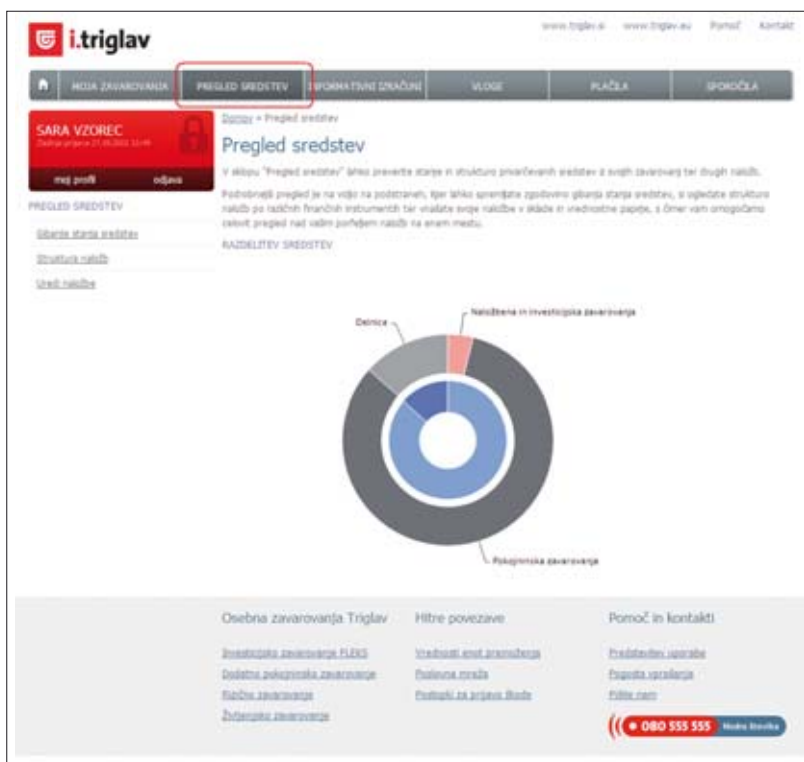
i.triglav

www.triglav.si www.triglav.eu Pomoč Kontakt

MOJA ZAVAROVANJA | PREGLED SREDSTEV | INFORMATIVNI IZRAČUNI | VLOGE | PLAČILA | SPOROČILA

SARA VZOREC
Zadnja prijava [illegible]

moj profil odjava

PREGLED SREDSTEV

Gibanje stanja sredstev

Struktura naložb

Uredi naložbe

Domov » Pregled sredstev

Pregled sredstev

V sklopu "Pregled sredstev" lahko preverite stanje in strukturo privarčevanih sredstev z svojih zavarovanj ter drugih naložb.

Podrobnejši pregled je na voljo na podstraneh, kjer lahko spremljate zgodovino gibanja stanja sredstev, si ogledate strukturo naložb po različnih finančnih instrumentih ter vnašate svoje naložbe v skade in vrednostne papirje, s čimer vam omogočamo celovit pregled nad vsemi porfelji naložb na enem mestu.

RAZDELITEV SREDSTEV

Delnice

Naložbena in investicijska zavarovanja

Pokojninska zavarovanja

Osebna zavarovanja Triglav

Investicijsko zavarovanje FLEKS

Dodatno pokojninsko zavarovanje

Rizično zavarovanje

Življenjsko zavarovanje

Hitre povezave

Vrednosti enot premoženja

Poslovna mreža

Postopki za prijavo škode

Pomoč in kontakti

Predstavitev uporabe

Pogosta vprašanja

Pišite nam

080 555 555 Modra številka